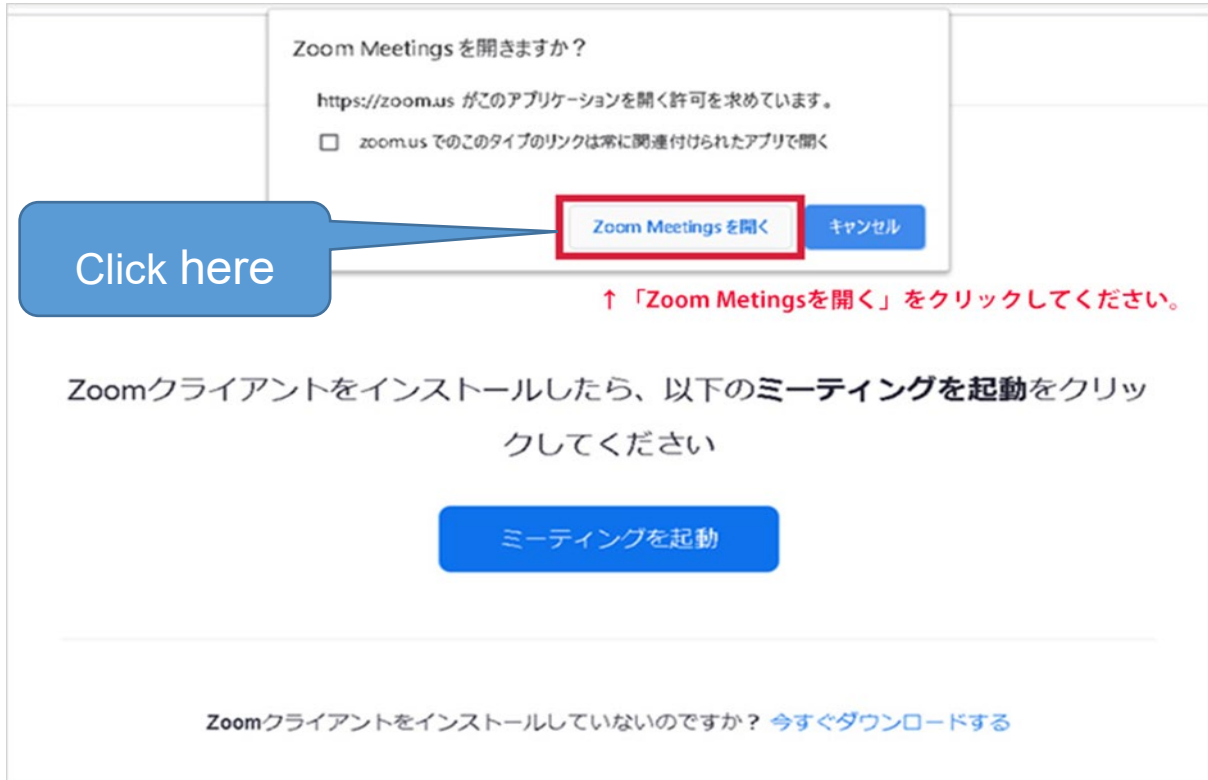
Zoom Meetings を開きますか？

https://zoom.us がこのアプリケーションを開く許可を求めています。

zoom.us でのこのタイプのリンクは常に関連付けられたアプリで開く

Zoom Meetings を開く

キャンセル

Click here

↑「Zoom Metingsを開く」をクリックしてください。

Zoomクライアントをインストールしたら、以下のミーティングを起動をクリックしてください

ミーティングを起動

Zoomクライアントをインストールしていないのですか？ 今すぐダウンロードする